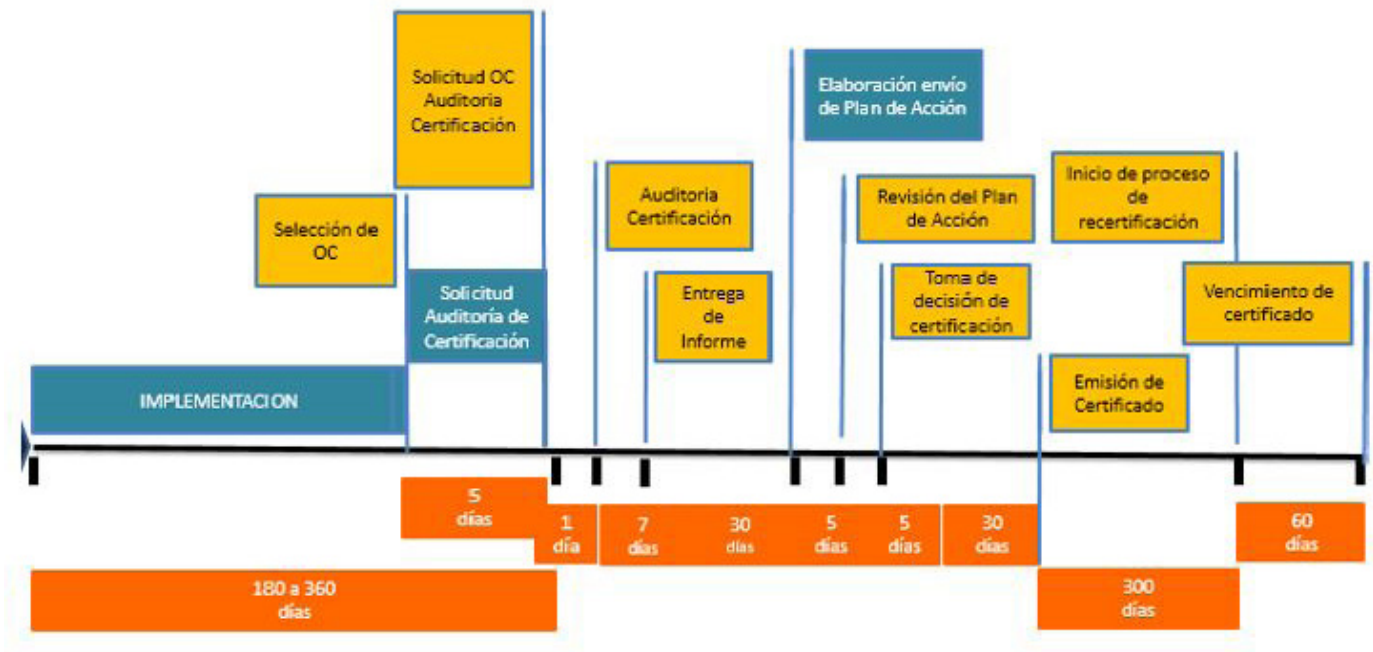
Solicitud OC Auditoria Certificación

Selección de OC

Solicitud Auditoría de Certificación

IMPLEMENTACION

Auditoria Certificación

Entrega de Informe

Elaboración envío de Plan de Acción

Revisión del Plan de Acción

Toma de decisión de certificación

Inicio de proceso de recertificación

Vencimiento de certificado

Emisión de Certificado

5 días

1 día

7 días

30 días

5 días

5 días

30 días

60 días

180 a 360 días

300 días